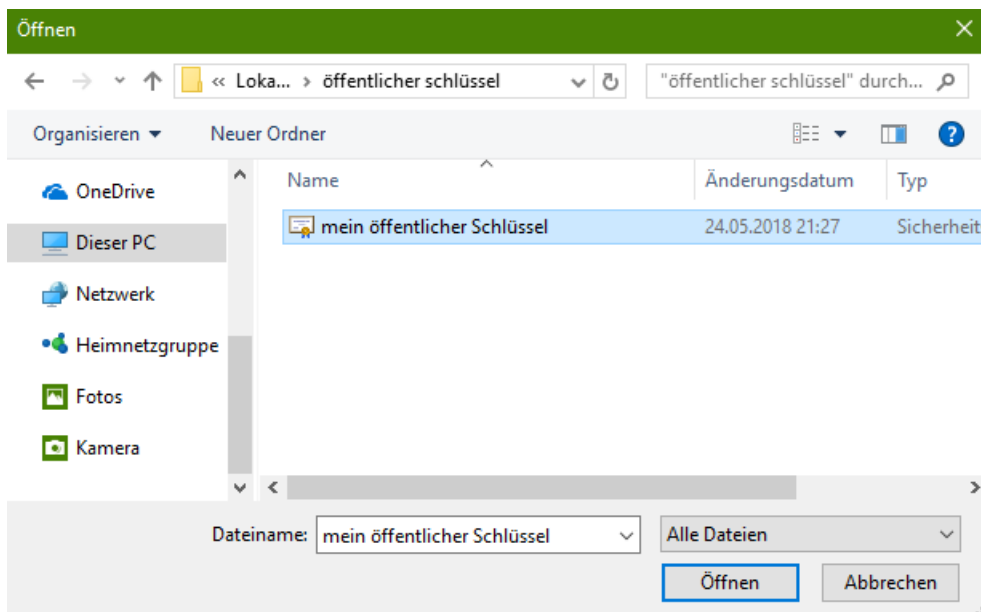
Öffnen

« Loka... › öffentlicher schlüssel

"öffentlicher schlüssel" durch...

Organisieren ▾ Neuer Ordner

OneDrive
Dieser PC
Netzwerk
Heimnetzgruppe
Fotos
Kamera

| Name | Änderungsdatum | Typ |
|---|---|---|
| mein öffentlicher Schlüssel | 24.05.2018 21:27 | Sicherheit |

Dateiname: mein öffentlicher Schlüssel

Alle Dateien

Öffnen Abbrechen